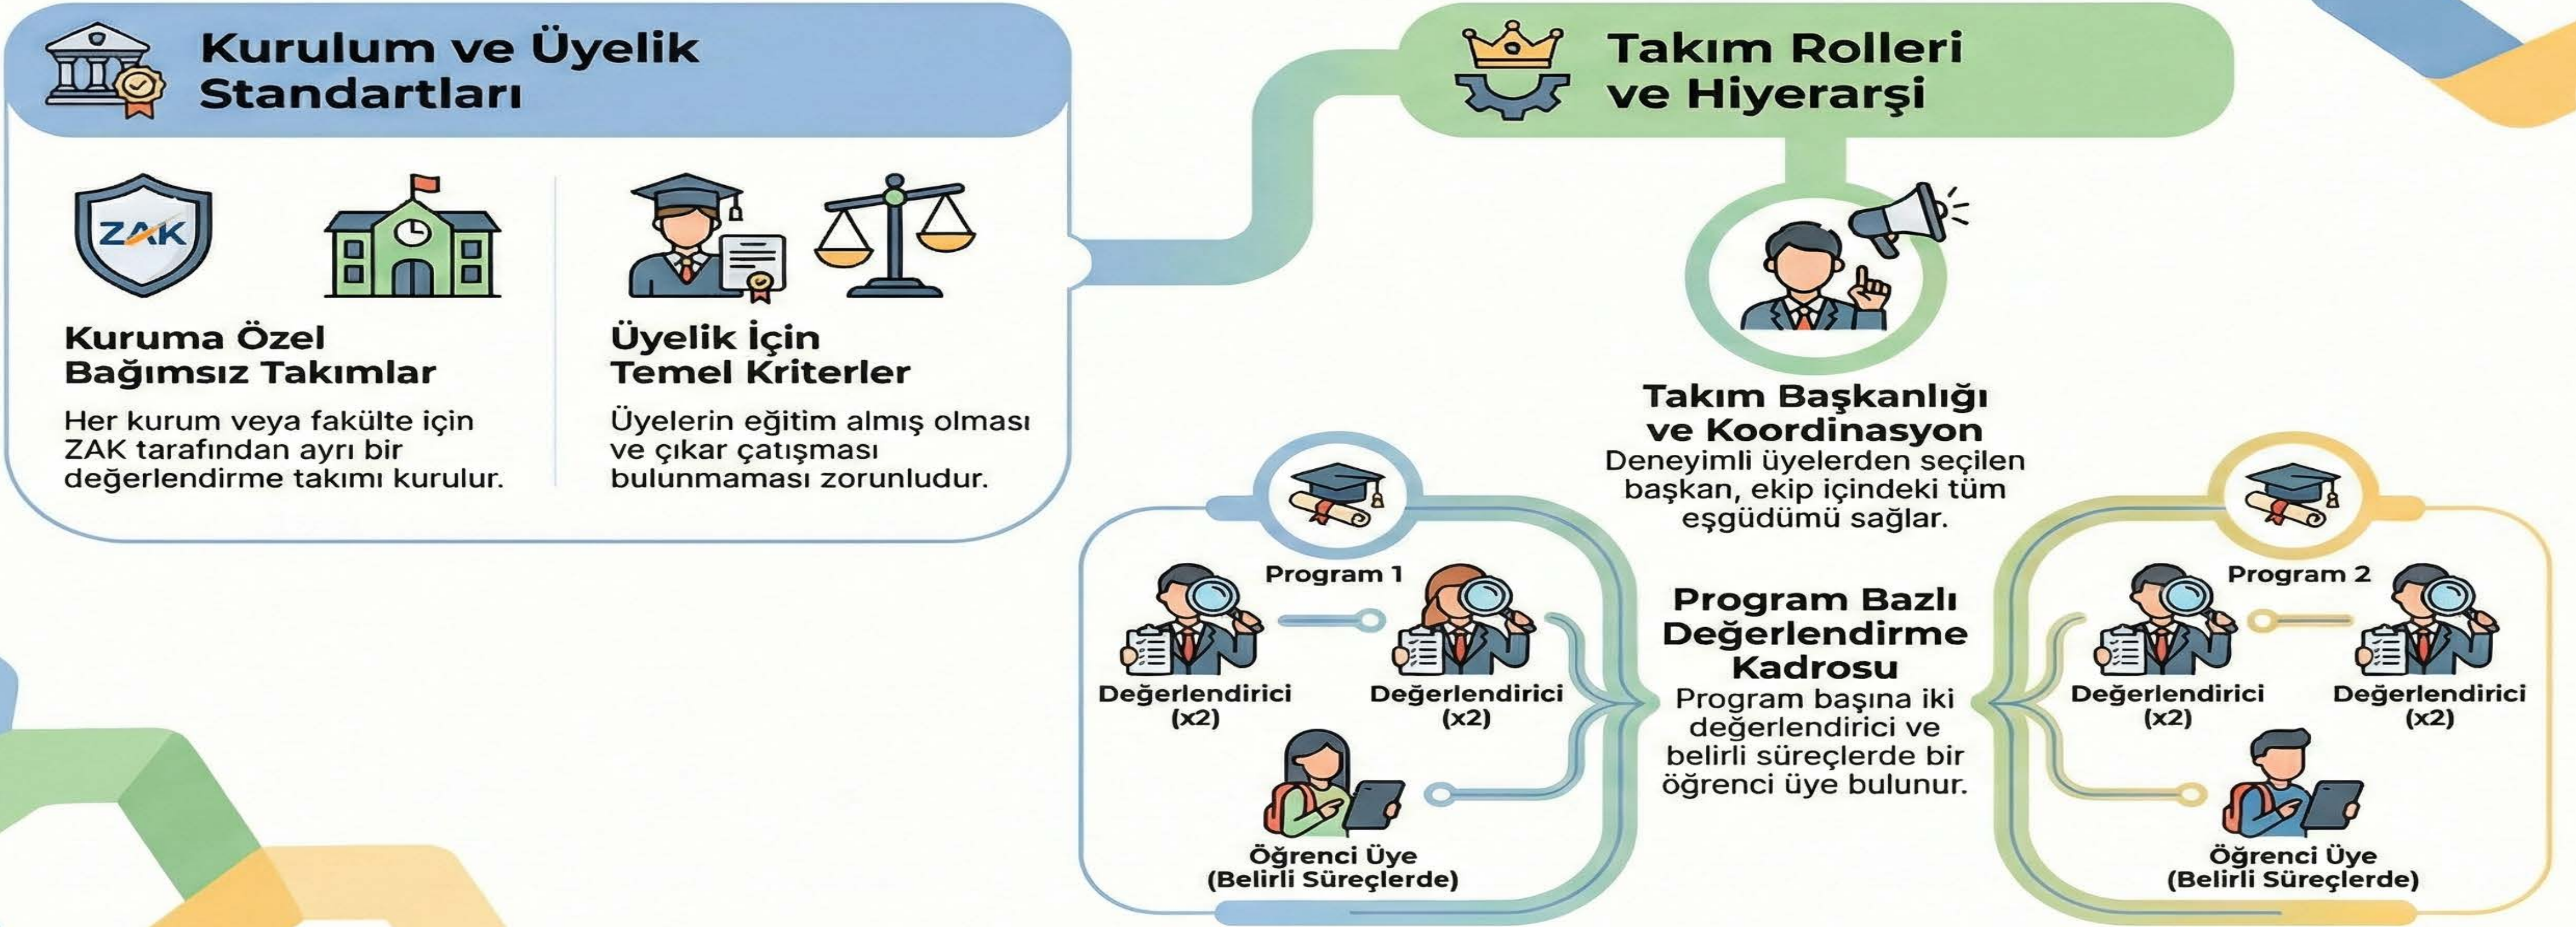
Kurulum ve Üyelik Standartları

ZAK

Kuruma Özel Bağımsız Takımlar

Her kurum veya fakülte için ZAK tarafından ayrı bir değerlendirme takımı kurulur.

Üyelik İçin Temel Kriterler

Üyelerin eğitim almış olması ve çıkar çatışması bulunmaması zorunludur.

Takım Rolleri ve Hiyerarşi

Takım Başkanlığı ve Koordinasyon

Deneyimli üyelerden seçilen başkan, ekip içindeki tüm eşgüdümü sağlar.

Program 1

Değerlendirici (x2)

Değerlendirici (x2)

Öğrenci Üye (Belirli Süreçlerde)

Program Bazlı Değerlendirme Kadrosu

Program başına iki değerlendirici ve belirli süreçlerde bir öğrenci üye bulunur.

Program 2

Değerlendirici (x2)

Değerlendirici (x2)

Öğrenci Üye (Belirli Süreçlerde)